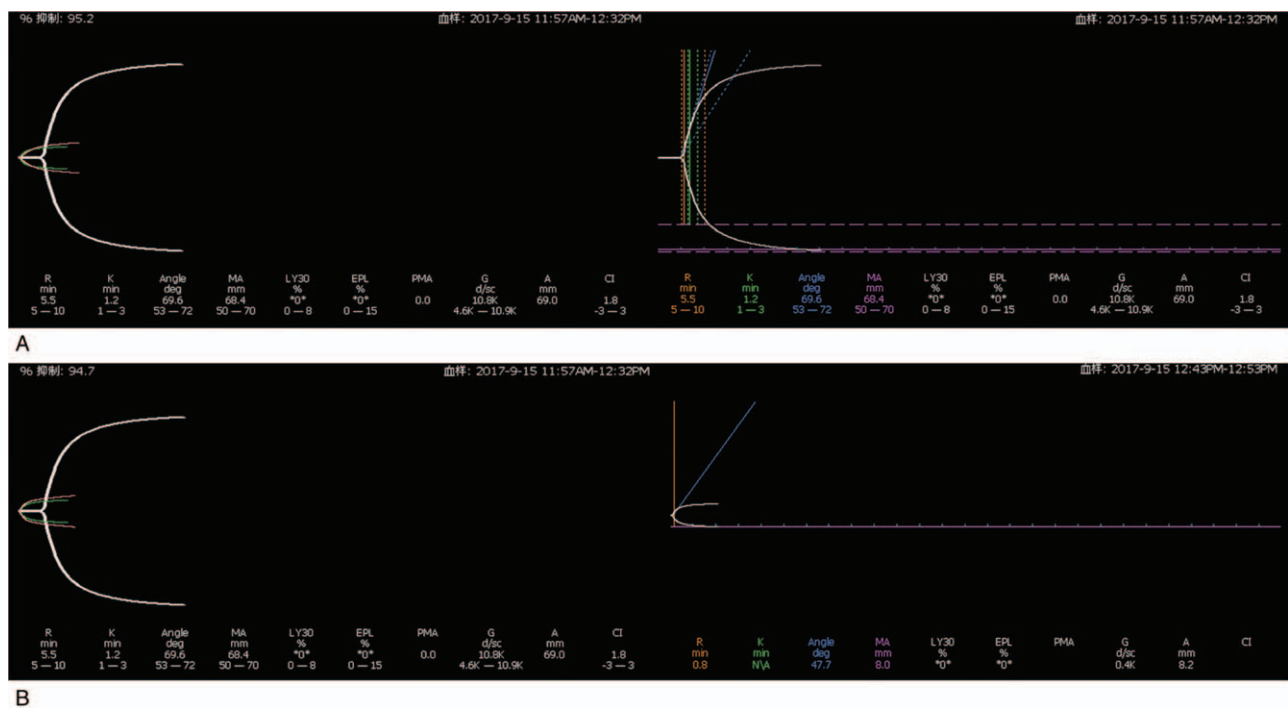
96 抑制: 95.2

血样: 2017-9-15 11:57AM-12:32PM

| R | K | Angle | MA | LY30 | EPL | PMA | G | A | CI |
|---|---|---|---|---|---|---|---|---|---|
| min | min | deg | mm | % | % | | d/sc | mm | |
| 5.5 | 1.2 | 69.6 | 68.4 | \*0\* | \*0\* | 0.0 | 10.8K | 69.0 | 1.8 |
| 5 — 10 | 1 — 3 | 53 — 72 | 50 — 70 | 0 — 8 | 0 — 15 | | 4.6K — 10.9K | | -3 — 3 |

血样: 2017-9-15 11:57AM-12:32PM

| R | K | Angle | MA | LY30 | EPL | PMA | G | A | CI |
|---|---|---|---|---|---|---|---|---|---|
| min | min | deg | mm | % | % | | d/sc | mm | |
| 5.5 | 1.2 | 69.6 | 68.4 | \*0\* | \*0\* | 0.0 | 10.8K | 69.0 | 1.8 |
| 5 — 10 | 1 — 3 | 53 — 72 | 50 — 70 | 0 — 8 | 0 — 15 | | 4.6K — 10.9K | | -3 — 3 |

A

96 抑制: 94.7

血样: 2017-9-15 11:57AM-12:32PM

| R | K | Angle | MA | LY30 | EPL | PMA | G | A | CI |
|---|---|---|---|---|---|---|---|---|---|
| min | min | deg | mm | % | % | | d/sc | mm | |
| 5.5 | 1.2 | 69.6 | 68.4 | \*0\* | \*0\* | 0.0 | 10.8K | 69.0 | 1.8 |
| 5 — 10 | 1 — 3 | 53 — 72 | 50 — 70 | 0 — 8 | 0 — 15 | | 4.6K — 10.9K | | -3 — 3 |

血样: 2017-9-15 12:43PM-12:53PM

| R | K | Angle | MA | LY30 | EPL | PMA | G | A | CI |
|---|---|---|---|---|---|---|---|---|---|
| min | min | deg | mm | % | % | | d/sc | mm | |
| 0.8 | N\A | 47.7 | 8.0 | \*0\* | \*0\* | | 0.4K | 8.2 | |

B